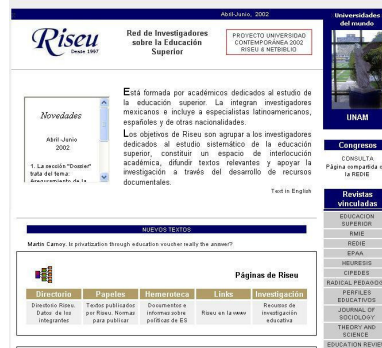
Abril-Junio, 2002

Riseu
Desde 1997

Red de Investigadores sobre la Educación Superior

PROYECTO UNIVERSIDAD CONTEMPORÁNEA 2002
RISEU ® NETBIBLIO

Novedades

Abril-Junio 2002

1. La sección "Dossier" trata del tema: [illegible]

Está formada por académicos dedicados al estudio de la educación superior. La integran investigadores mexicanos e incluye a especialistas latinoamericanos, españoles y de otras nacionalidades.

Los objetivos de Riseu son agrupar a los investigadores dedicados al estudio sistemático de la educación superior, constituir un espacio de interlocución académica, difundir textos relevantes y apoyar la investigación a través del desarrollo de recursos documentales.

Text in English

NUEVOS TEXTOS

Martin Carnoy. Is privatization through education voucher really the answer?

Páginas de Riseu

| Directorio | Papeles | Hemeroteca | Links | Investigación |
|---|---|---|---|---|
| Directorio Riseu. Datos de los integrantes | Textos publicados por Riseu. Normas para publicar | Documentos e informes sobre políticas de ES | Riseu en la www | Recursos de investigación educativa |

Universidades del mundo

UNAM

Congresos

CONSULTA
Página compartida c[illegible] la REDIE

Revistas vinculadas

EDUCACION SUPERIOR
RMIE
REDIE
EPAA
HEURESIS
CIPEDES
RADICAL PEDAGOG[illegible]
PERFILES EDUCATIVOS
JOURNAL OF SOCIOLOGY
THEORY AND SCIENCE
EDUCATION REVIE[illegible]